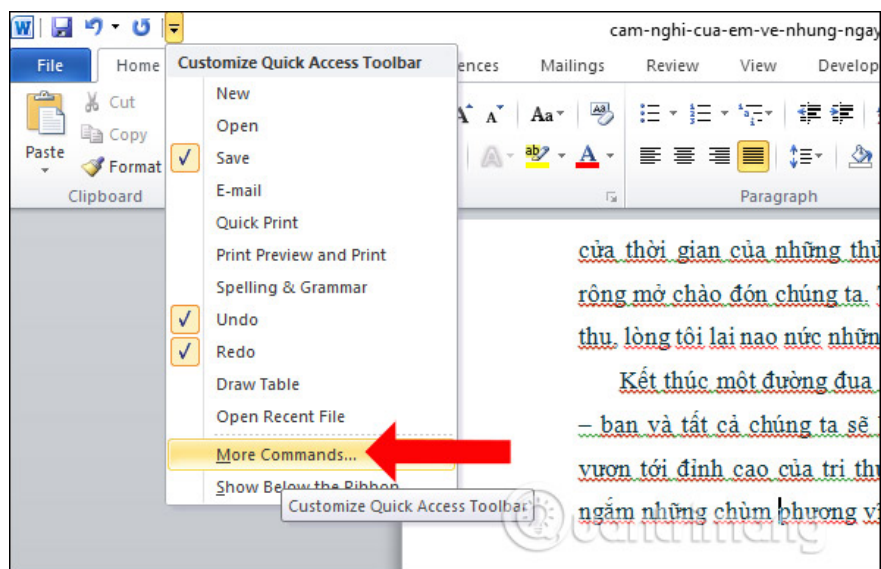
cam-nghi-cua-em-ve-nhung-ngay

File
Home
ences
Mailings
Review
View
Develop

Cut
Copy
Paste
Format
Clipboard

Customize Quick Access Toolbar
New
Open
Save
E-mail
Quick Print
Print Preview and Print
Spelling & Grammar
Undo
Redo
Draw Table
Open Recent File
More Commands...
Show Below the Ribbon

Customize Quick Access Toolbar

Aa
Paragraph

cửa thời gian của những thứ
rộng mở chào đón chúng ta.
thu, lòng tôi lại nao nức những

Kết thúc một đường đua
– bạn và tất cả chúng ta sẽ
vươn tới đỉnh cao của tri thứ
ngắm những chùm phượng vỹ

Quantrimang